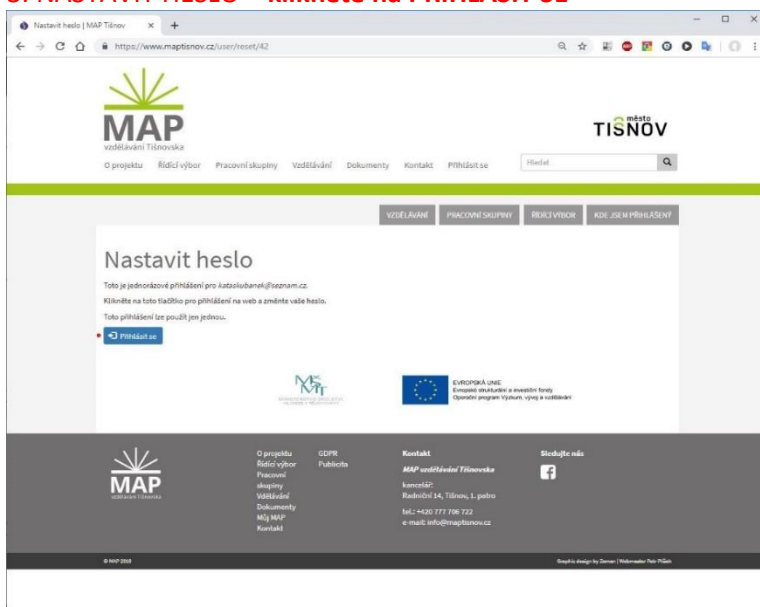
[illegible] NASTAVIT HESLO – klikněte na PŘIHLÁSIT SE

Nastavit heslo | MAP Tišnov
https://www.maptisnov.cz/user/reset/42

MAP
vzdělávání Tišnovska

město
TIŠNOV

O projektu Řídící výbor Pracovní skupiny Vzdělávání Dokumenty Kontakt Přihlásit se Hledat

VZDĚLÁVÁNÍ PRACOVNÍ SKUPINY ŘÍDÍCÍ VÝBOR KDE JSEM PŘIHLÁŠENÝ

Nastavit heslo

Toto je jednorázové přihlášení pro katasskubanek@seznam.cz.

Klikněte na toto tlačítko pro přihlášení na web a změňte vaše heslo.

Toto přihlášení lze použít jen jednou.

Přihlásit se

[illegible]

EVROPSKÁ UNIE
Evropské strukturální a investiční fondy
Operační program Výzkum, vývoj a vzdělávání

MAP
vzdělávání Tišnovska

O projektu
Řídící výbor
Pracovní skupiny
Vzdělávání
Dokumenty
Můj MAP
Kontakt

GDPR
Publicita

Kontakt
MAP vzdělávání Tišnovska
kancelář:
Radniční 14, Tišnov, 1. patro
tel.: +420 777 786 722
e-mail: info@maptisnov.cz

Sledujte nás

© MAP 2018

Graphic design by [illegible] | Webmaster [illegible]